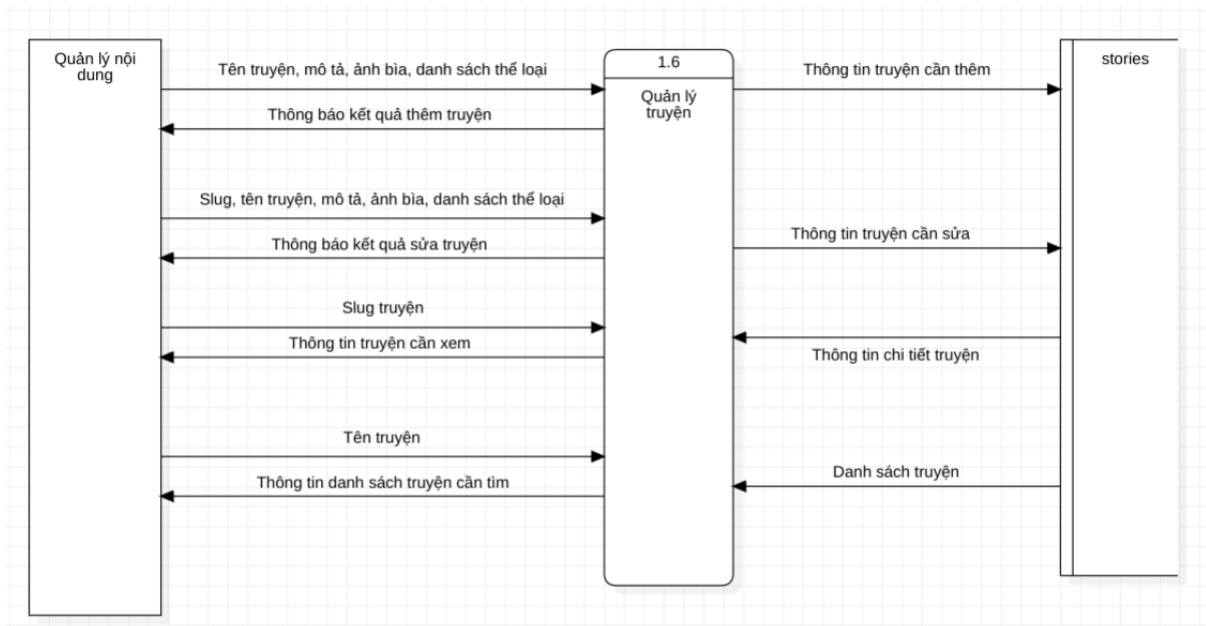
Quản lý nội dung

Tên truyện, mô tả, ảnh bìa, danh sách thể loại

Thông báo kết quả thêm truyện

Slug, tên truyện, mô tả, ảnh bìa, danh sách thể loại

Thông báo kết quả sửa truyện

Slug truyện

Thông tin truyện cần xem

Tên truyện

Thông tin danh sách truyện cần tìm

1.6

Quản lý truyện

Thông tin truyện cần thêm

Thông tin truyện cần sửa

Thông tin chi tiết truyện

Danh sách truyện

stories